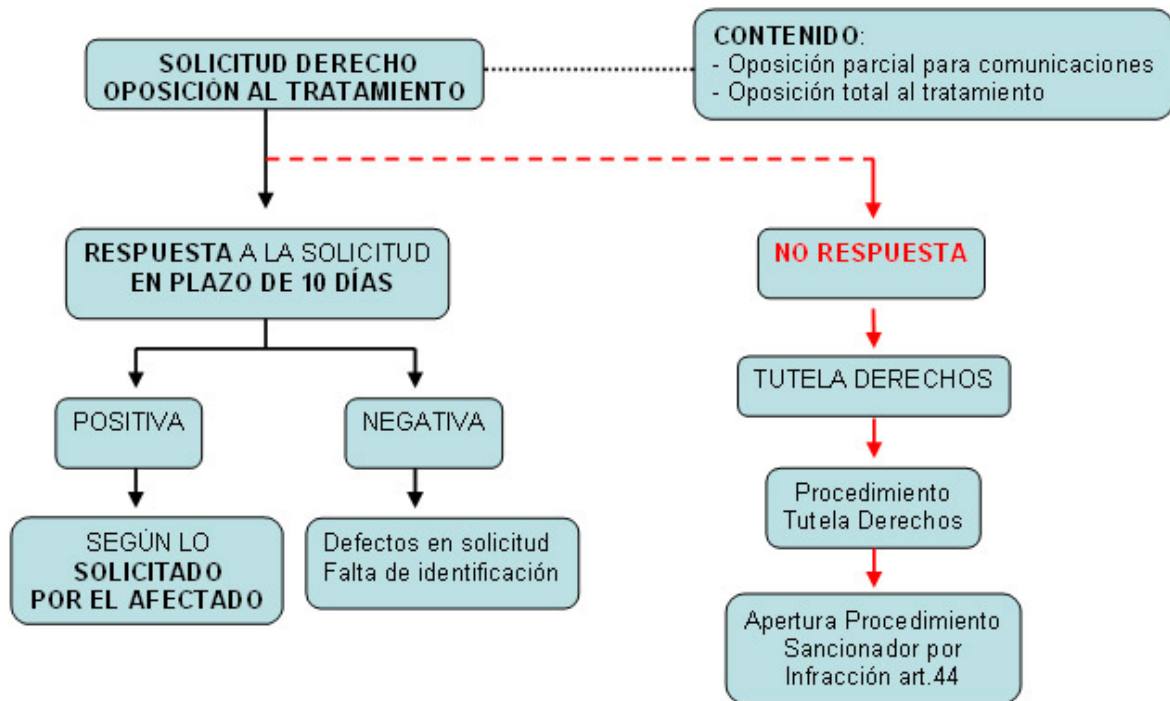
SOLICITUD DERECHO OPOSICIÓN AL TRATAMIENTO

CONTENIDO:
- Oposición parcial para comunicaciones
- Oposición total al tratamiento

RESPUESTA A LA SOLICITUD EN PLAZO DE 10 DÍAS

NO RESPUESTA

POSITIVA

NEGATIVA

TUTELA DERECHOS

SEGÚN LO SOLICITADO POR EL AFECTADO

Defectos en solicitud
Falta de identificación

Procedimiento Tutela Derechos

Apertura Procedimiento Sancionador por Infracción art.44